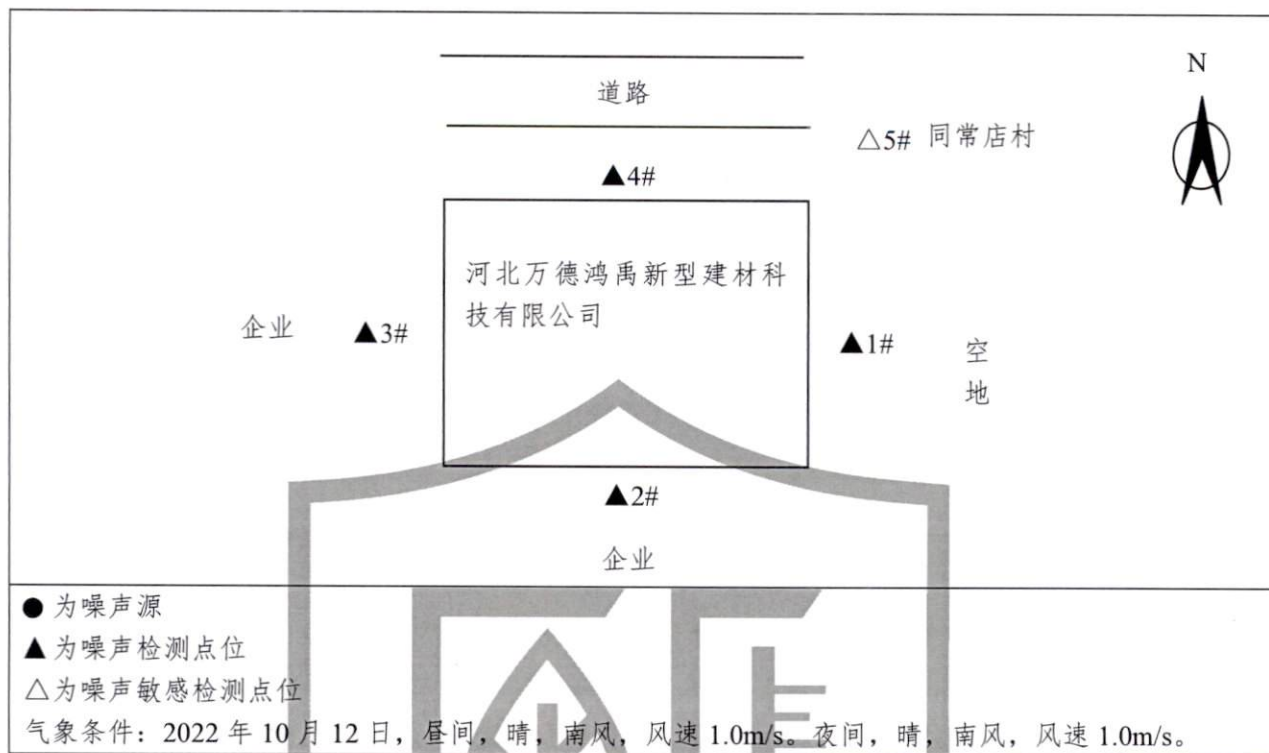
N

道路

△5# 同常店村

▲4#

河北万德鸿禹新型建材科技有限公司

企业 ▲3#

▲1#

空地

▲2#

企业

● 为噪声源
▲ 为噪声检测点位
△为噪声敏感检测点位
气象条件：2022 年 10 月 12 日，昼间，晴，南风，风速 1.0m/s。夜间，晴，南风，风速 1.0m/s。